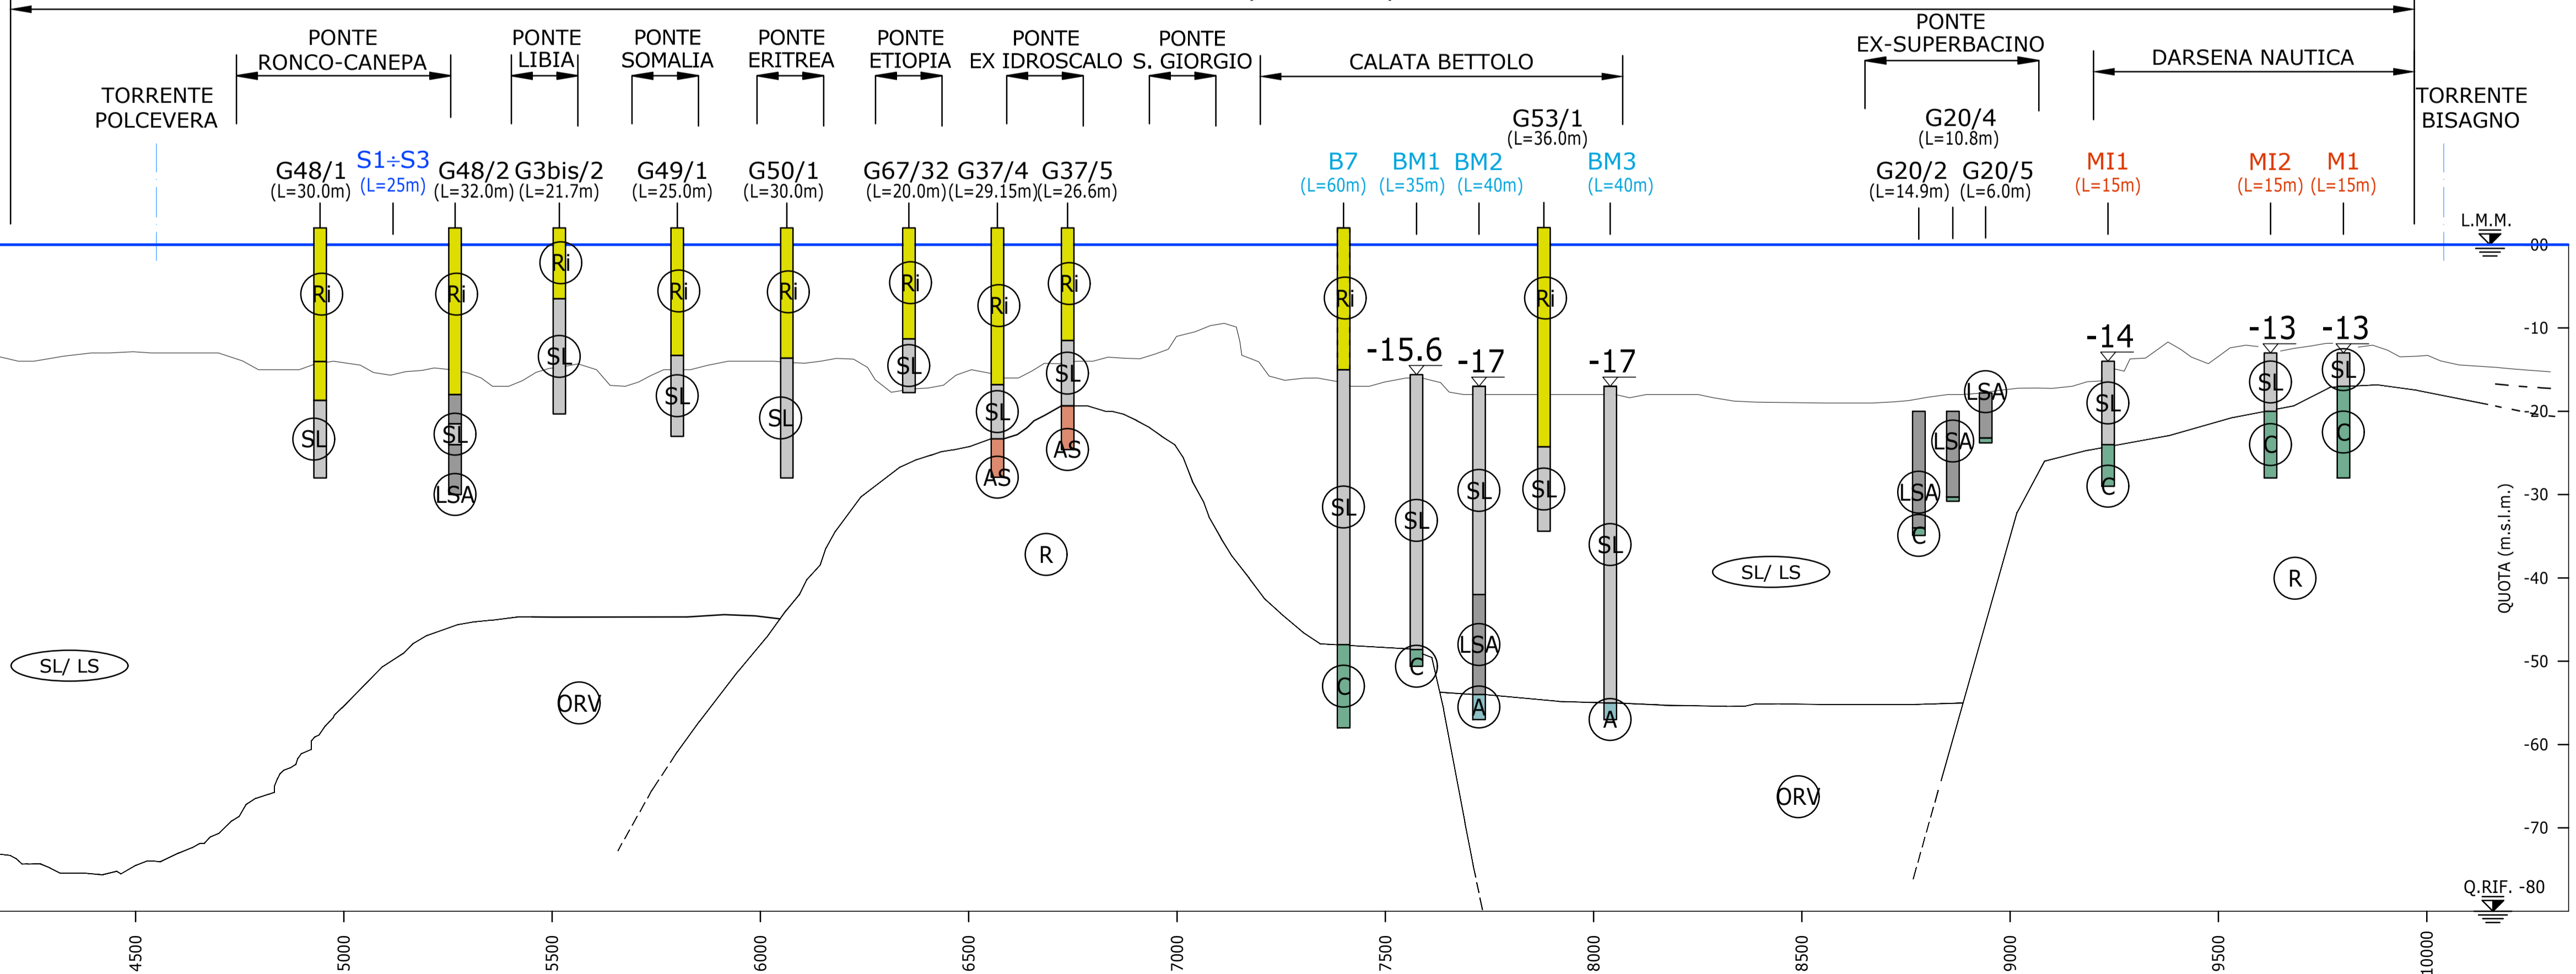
PONTE RONCO-CANEPA
PONTE LIBIA
PONTE SOMALIA
PONTE ERITREA
PONTE ETIOPIA
PONTE EX IDROSCALO
PONTE S. GIORGIO
CALATA BETTOLO
PONTE EX-SUPERBACINO
DARSENA NAUTICA
TORRENTE POLCEVERA
TORRENTE BISAGNO

G48/1 (L=30.0m)
S1÷S3 (L=25m)
G48/2 (L=32.0m)
G3bis/2 (L=21.7m)
G49/1 (L=25.0m)
G50/1 (L=30.0m)
G67/32 (L=20.0m)
G37/4 (L=29.15m)
G37/5 (L=26.6m)
B7 (L=60m)
BM1 (L=35m)
BM2 (L=40m)
G53/1 (L=36.0m)
BM3 (L=40m)
G20/4 (L=10.8m)
G20/2 (L=14.9m)
G20/5 (L=6.0m)
MI1 (L=15m)
MI2 (L=15m)
M1 (L=15m)

L.M.M.
Ri Ri Ri Ri Ri Ri Ri Ri Ri Ri
SL SL SL SL SL SL SL SL SL SL SL SL SL SL SL SL SL SL
LSA LSA LSA LSA LSA LSA
AS AS
C C C C C C C
A A
R R
ORV ORV
SL/ LS SL/ LS
-15.6 -17 -17 -14 -13 -13

00
-10
-20
-30
-40
-50
-60
-70
Q.RIF. -80
QUOTA (m.s.l.m.)

4500 5000 5500 6000 6500 7000 7500 8000 8500 9000 9500 10000